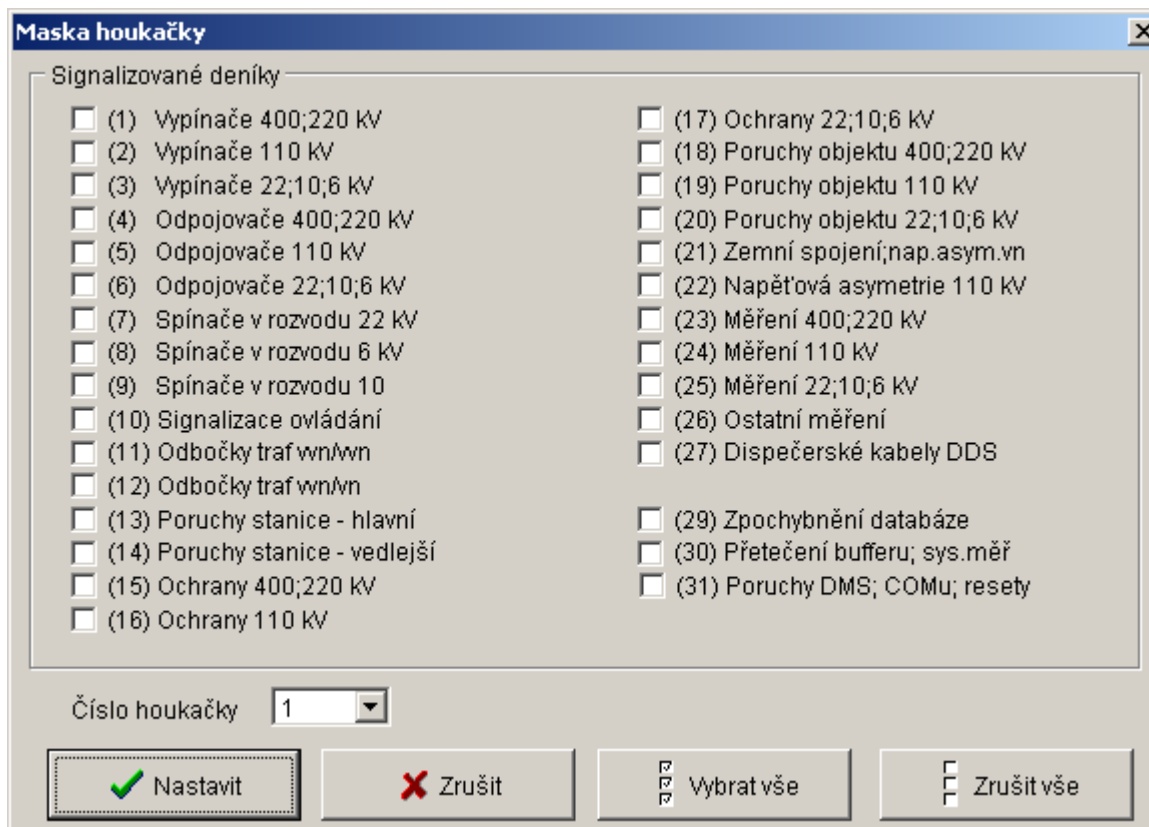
Maska houkačky

Signalizované deníky

(1) Vypínače 400;220 kV
(2) Vypínače 110 kV
(3) Vypínače 22;10;6 kV
(4) Odpojovače 400;220 kV
(5) Odpojovače 110 kV
(6) Odpojovače 22;10;6 kV
(7) Spínače v rozvodu 22 kV
(8) Spínače v rozvodu 6 kV
(9) Spínače v rozvodu 10
(10) Signalizace ovládání
(11) Odbočky traf wn/wn
(12) Odbočky traf wn/vn
(13) Poruchy stanice - hlavní
(14) Poruchy stanice - vedlejší
(15) Ochrany 400;220 kV
(16) Ochrany 110 kV

(17) Ochrany 22;10;6 kV
(18) Poruchy objektu 400;220 kV
(19) Poruchy objektu 110 kV
(20) Poruchy objektu 22;10;6 kV
(21) Zemní spojení;nap.asym.vn
(22) Napěťová asymetrie 110 kV
(23) Měření 400;220 kV
(24) Měření 110 kV
(25) Měření 22;10;6 kV
(26) Ostatní měření
(27) Dispečerské kabely DDS

(29) Zpochybnění databáze
(30) Přetečení bufferu; sys.měř
(31) Poruchy DMS; COMu; resety

Číslo houkačky 1

Nastavit
Zrušit
Vybrat vše
Zrušit vše